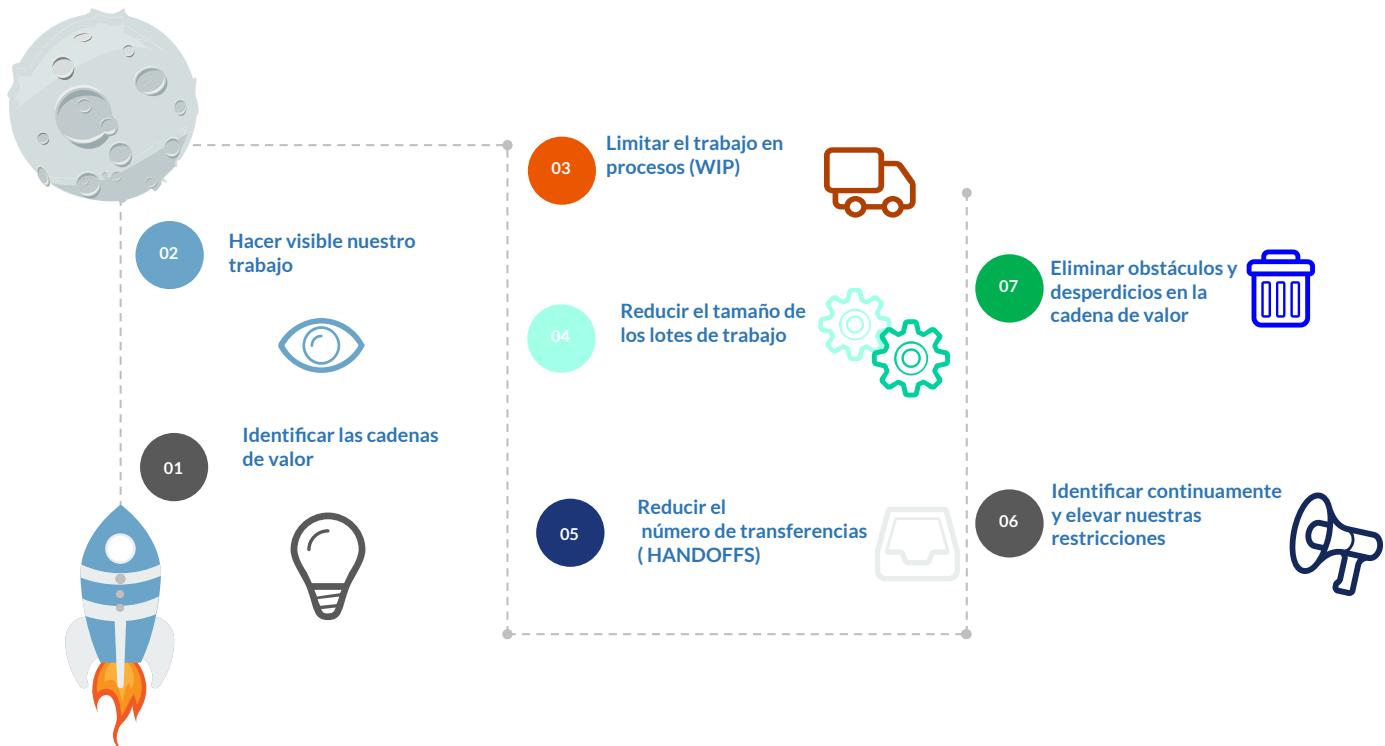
03
Limitar el trabajo en procesos (WIP)

02
Hacer visible nuestro trabajo

04
Reducir el tamaño de los lotes de trabajo

07
Eliminar obstáculos y desperdicios en la cadena de valor

01
Identificar las cadenas de valor

05
Reducir el número de transferencias ( HANDOFFS)

06
Identificar continuamente y elevar nuestras restricciones